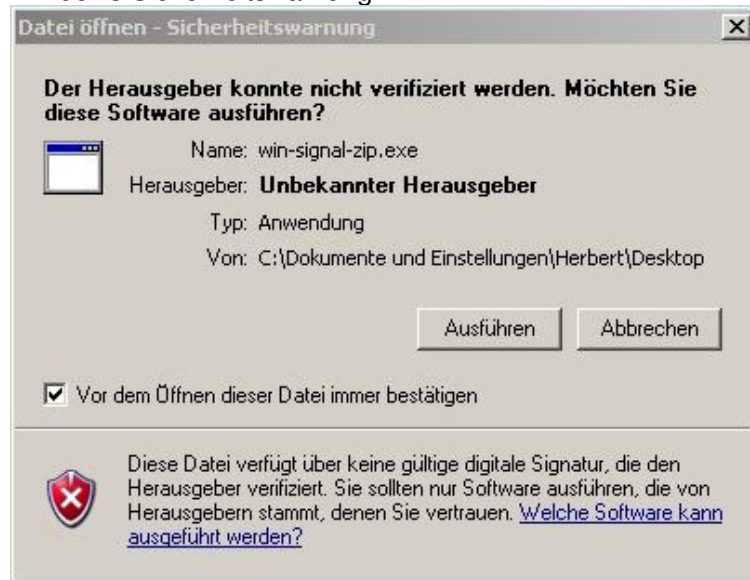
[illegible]

Datei öffnen - Sicherheitswarnung

×

Der Herausgeber konnte nicht verifiziert werden. Möchten Sie diese Software ausführen?

Name: win-signal-zip.exe

Herausgeber: Unbekannter Herausgeber

Typ: Anwendung

Von: C:\Dokumente und Einstellungen\Herbert\Desktop

Ausführen

Abbrechen

Vor dem Öffnen dieser Datei immer bestätigen

Diese Datei verfügt über keine gültige digitale Signatur, die den Herausgeber verifiziert. Sie sollten nur Software ausführen, die von Herausgebern stammt, denen Sie vertrauen. Welche Software kann ausgeführt werden?